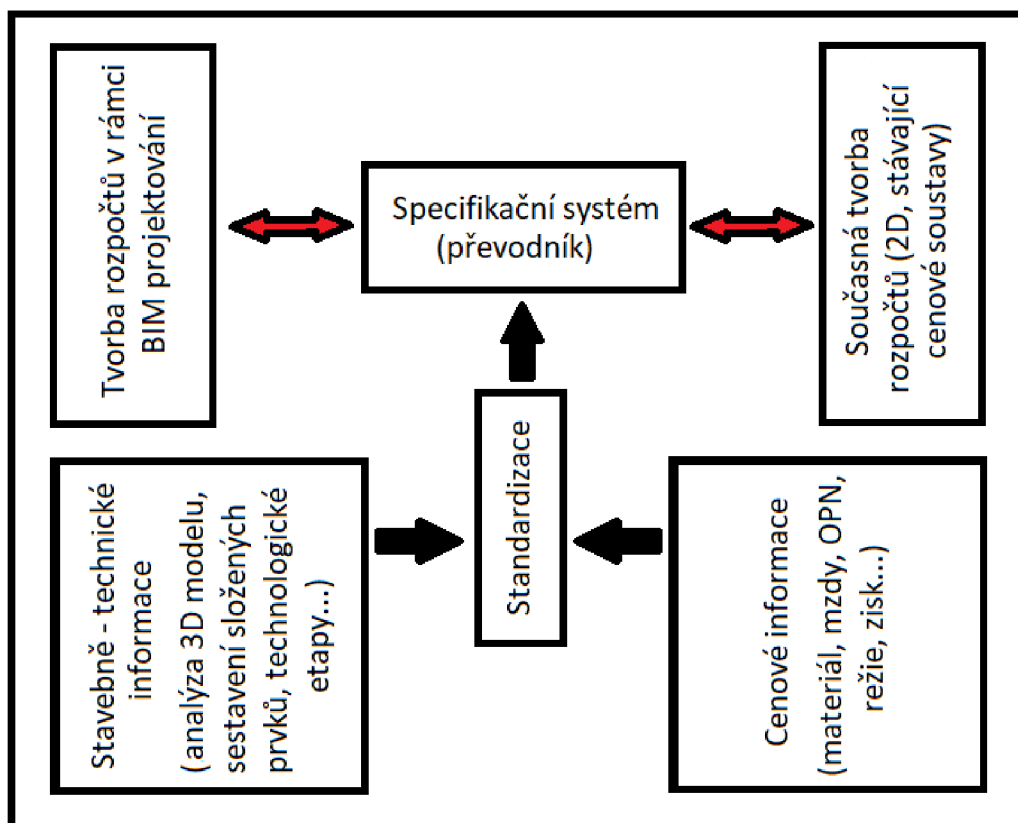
Tvorba rozpočtů v rámci BIM projektování

Specifikační systém (převodník)

Současná tvorba rozpočtů (2D, stávající cenové soustavy)

Standardizace

Stavebně - technické informace (analýza 3D modelu, sestavení složených prvků, technologické etapy...)

Cenové informace (materiál, mzdy, OPN, režie, zisk...)